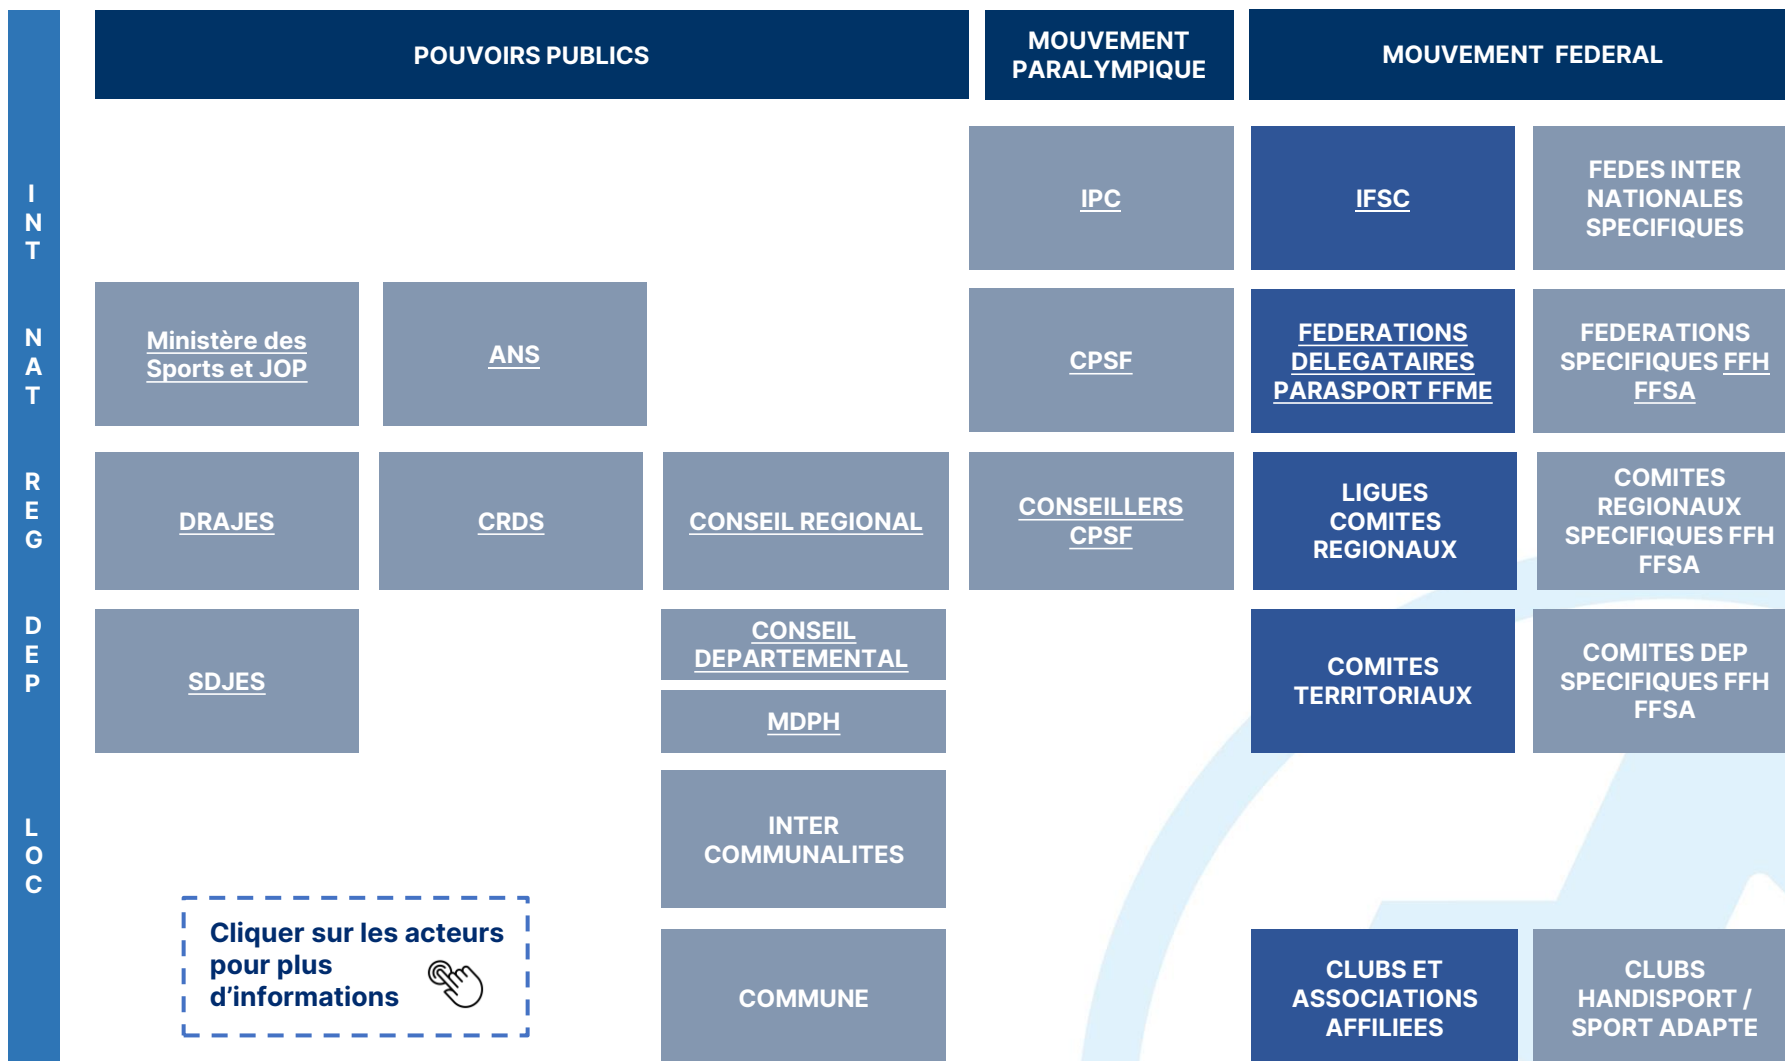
POUVOIRS PUBLICS

MOUVEMENT PARALYMPIQUE

MOUVEMENT FEDERAL

INT

NAT

REG

DEP

LOC

IPC

IFSC

FEDES INTER NATIONALES SPECIFIQUES

Ministère des Sports et JOP

ANS

CPSF

FEDERATIONS DELEGATAIRES PARASPORT FFME

FEDERATIONS SPECIFIQUES FFH FFSA

DRAJES

CRDS

CONSEIL REGIONAL

CONSEILLERS CPSF

LIGUES COMITES REGIONAUX

COMITES REGIONAUX SPECIFIQUES FFH FFSA

SDJES

CONSEIL DEPARTEMENTAL

MDPH

COMITES TERRITORIAUX

COMITES DEP SPECIFIQUES FFH FFSA

INTER COMMUNALITES

Cliquer sur les acteurs pour plus d'informations

COMMUNE

CLUBS ET ASSOCIATIONS AFFILIEES

CLUBS HANDISPORT / SPORT ADAPTE